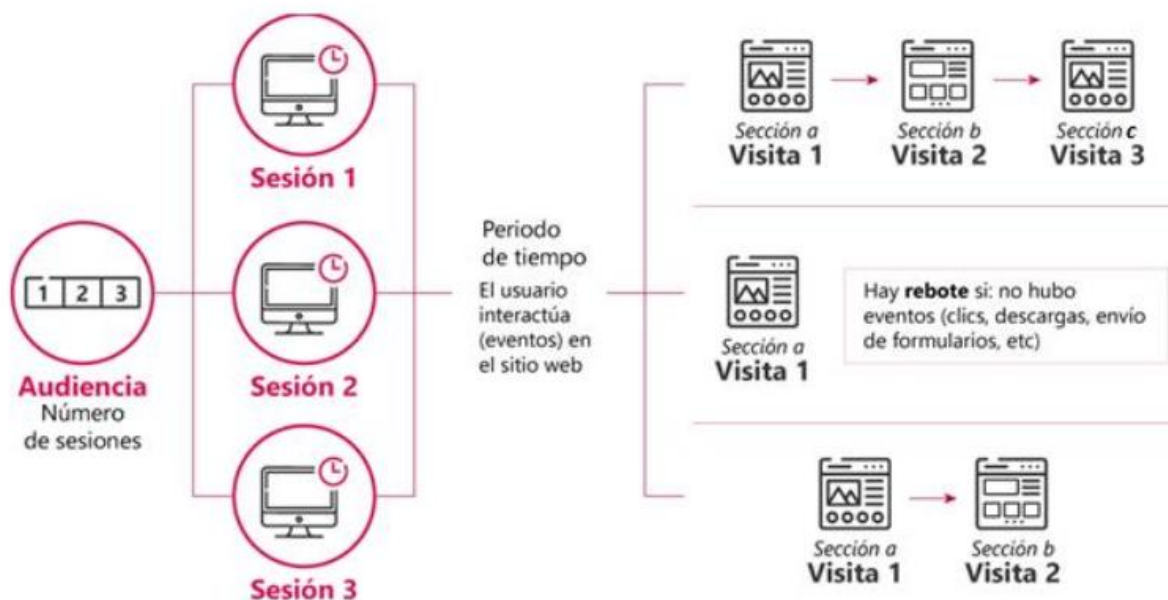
1 2 3

Audiencia
Número de sesiones

Sesión 1

Sesión 2

Sesión 3

Periodo de tiempo
El usuario interactúa (eventos) en el sitio web

Sección a
Visita 1

Sección b
Visita 2

Sección c
Visita 3

Sección a
Visita 1

Hay **rebote** si: no hubo eventos (clics, descargas, envío de formularios, etc)

Sección a
Visita 1

Sección b
Visita 2